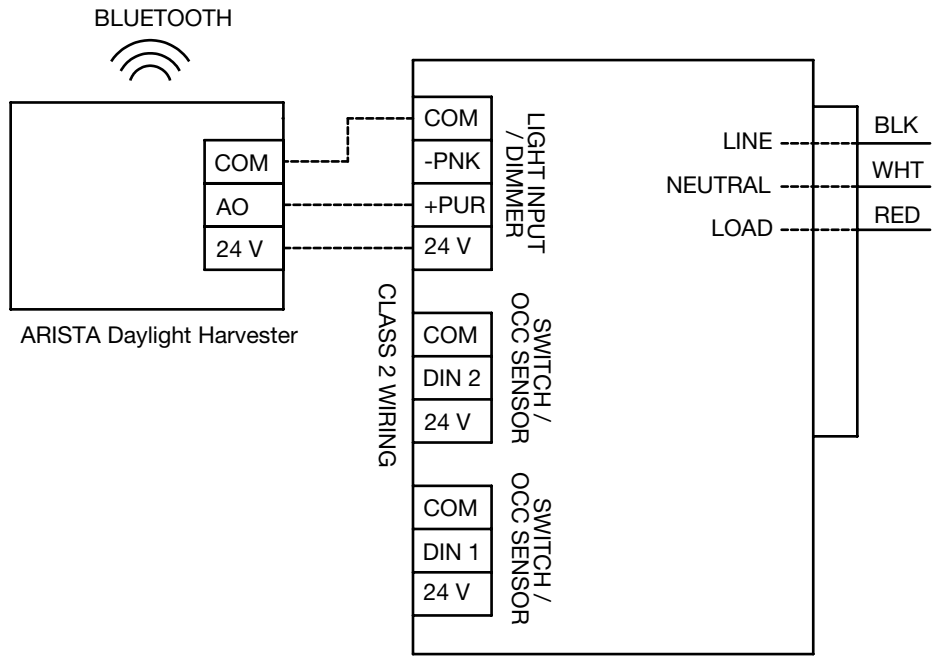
BLUETOOTH

COM
AO
24 V

ARISTA Daylight Harvester

COM
-PNK
+PUR
24 V

LIGHT INPUT / DIMMER

CLASS 2 WIRING

COM
DIN 2
24 V

SWITCH / OCC SENSOR

COM
DIN 1
24 V

SWITCH / OCC SENSOR

LINE
NEUTRAL
LOAD

BLK
WHT
RED